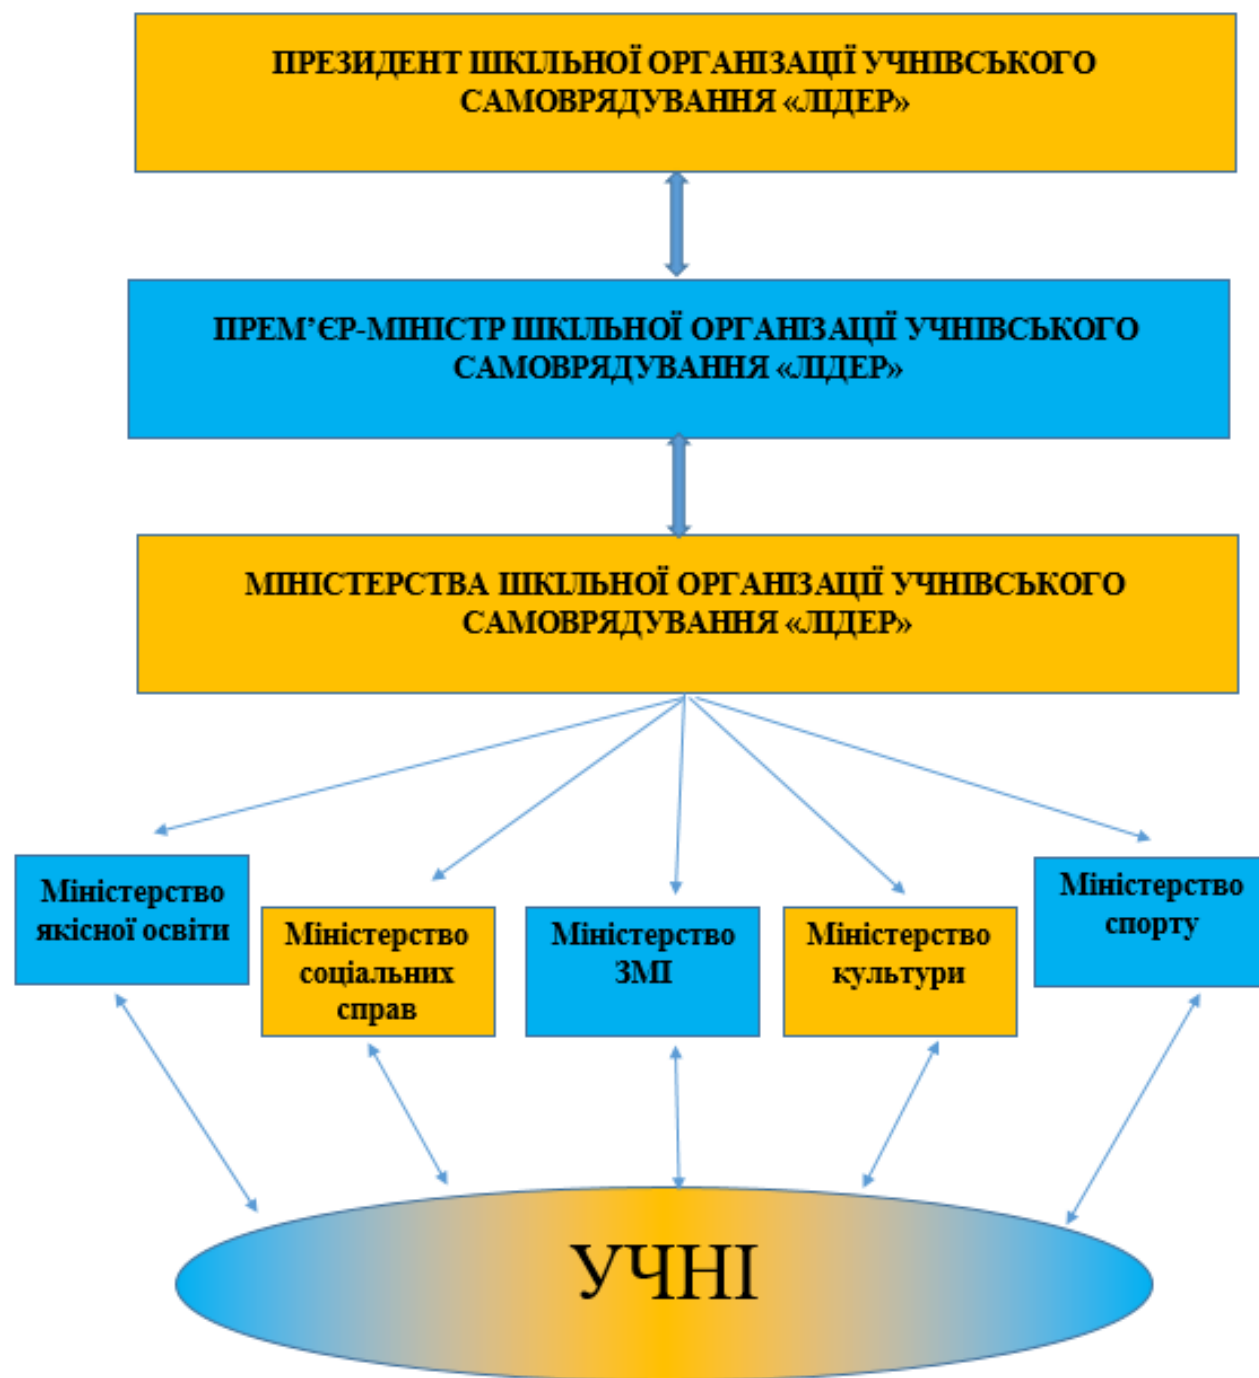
ПРЕЗИДЕНТ ШКІЛЬНОЇ ОРГАНІЗАЦІЇ УЧНІВСЬКОГО САМОВРЯДУВАННЯ «ЛІДЕР»

ПРЕМ’ЄР-МІНІСТР ШКІЛЬНОЇ ОРГАНІЗАЦІЇ УЧНІВСЬКОГО САМОВРЯДУВАННЯ «ЛІДЕР»

МІНІСТЕРСТВА ШКІЛЬНОЇ ОРГАНІЗАЦІЇ УЧНІВСЬКОГО САМОВРЯДУВАННЯ «ЛІДЕР»

Міністерство якісної освіти

Міністерство соціальних справ

Міністерство ЗМІ

Міністерство культури

Міністерство спорту

УЧНІ